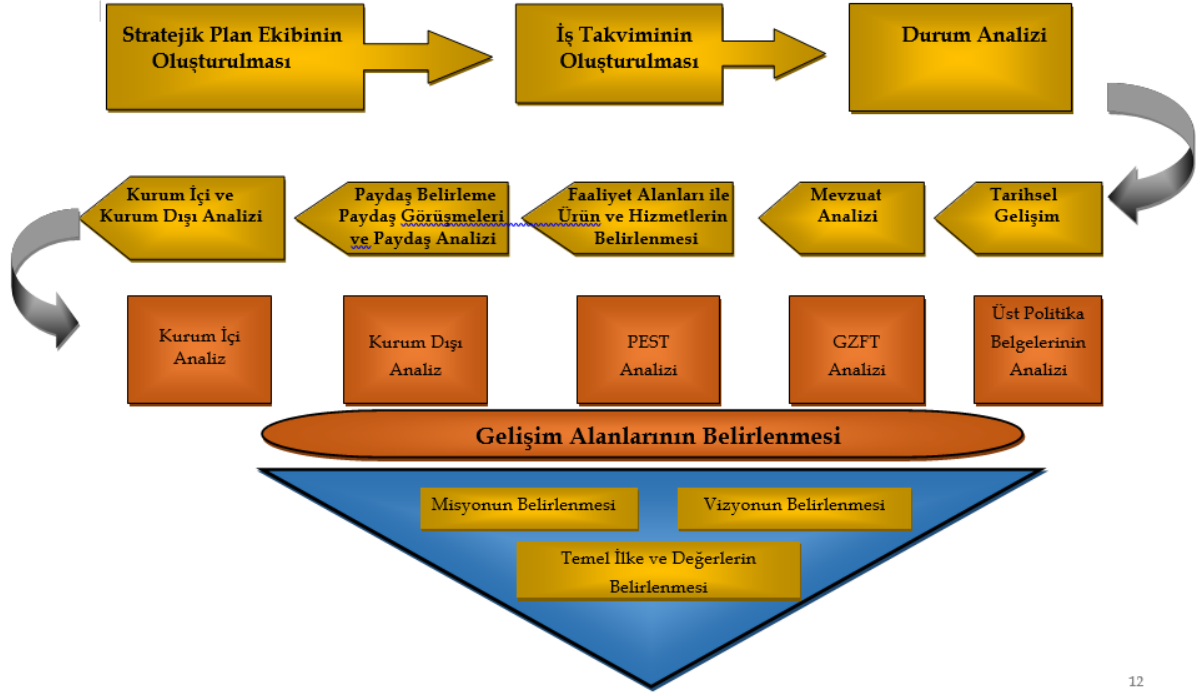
Stratejik Plan Ekibinin Oluşturulması

İş Takviminin Oluşturulması

Durum Analizi

Tarihsel Gelişim

Mevzuat Analizi

Faaliyet Alanları ile Ürün ve Hizmetlerin Belirlenmesi

Paydaş Belirleme Paydaş Görüşmeleri ve Paydaş Analizi

Kurum İçi ve Kurum Dışı Analizi

Kurum İçi Analiz

Kurum Dışı Analiz

PEST Analizi

GZFT Analizi

Üst Politika Belgelerinin Analizi

Gelişim Alanlarının Belirlenmesi

Misyonun Belirlenmesi

Vizyonun Belirlenmesi

Temel İlke ve Değerlerin Belirlenmesi

12